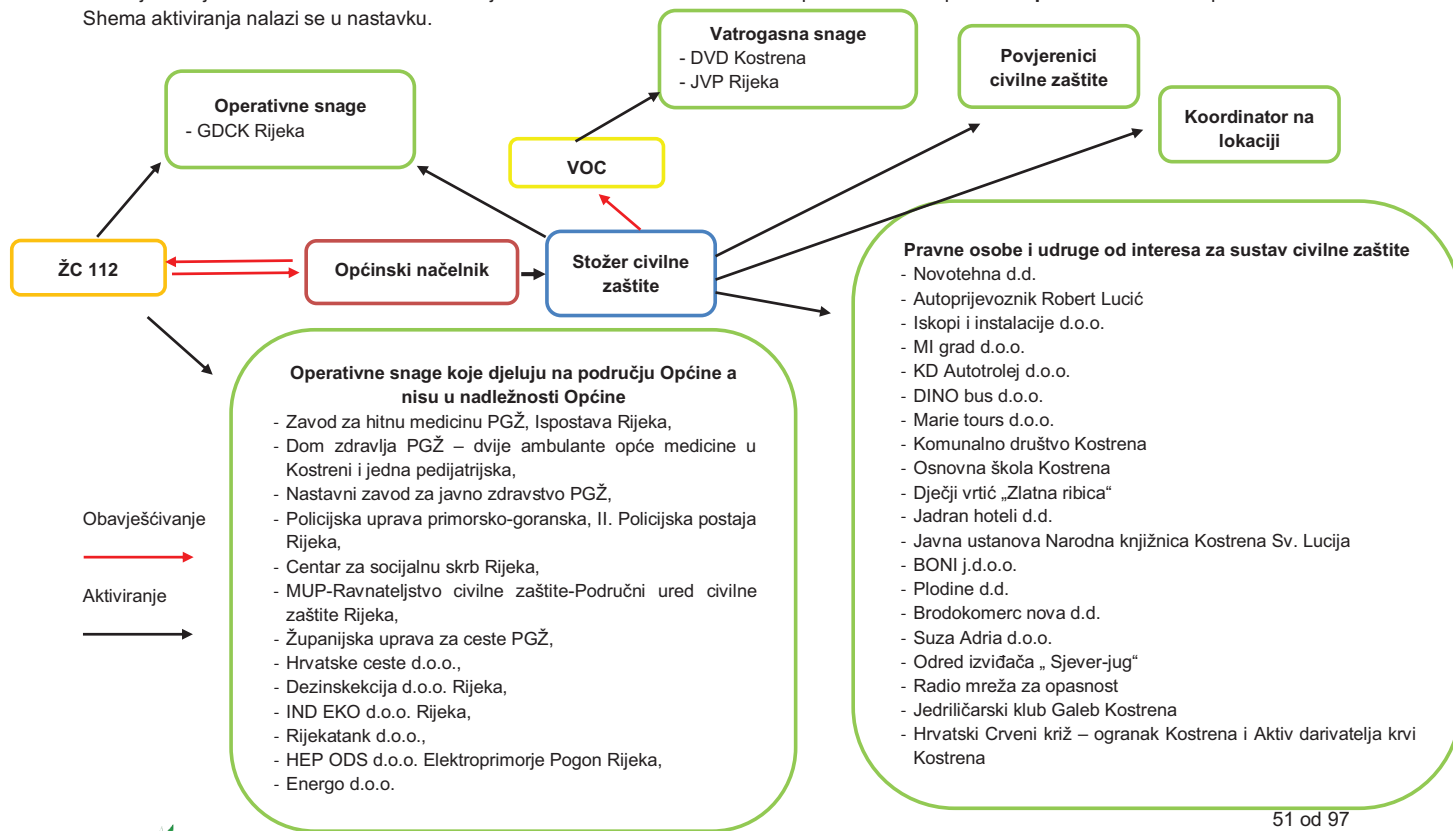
Shema aktiviranja nalazi se u nastavku.

Vatrogasna snage
- DVD Kostrena
- JVP Rijeka

Povjerenici civilne zaštite

Koordinator na lokaciji

Operativne snage
- GDCK Rijeka

VOC

ŽC 112

Općinski načelnik

Stožer civilne zaštite

Pravne osobe i udruge od interesa za sustav civilne zaštite
- Novotehna d.d.
- Autoprijevoznik Robert Lucić
- Iskopi i instalacije d.o.o.
- MI grad d.o.o.
- KD Autotrolej d.o.o.
- DINO bus d.o.o.
- Marie tours d.o.o.
- Komunalno društvo Kostrena
- Osnovna škola Kostrena
- Dječji vrtić „Zlatna ribica"
- Jadran hoteli d.d.
- Javna ustanova Narodna knjižnica Kostrena Sv. Lucija
- BONI j.d.o.o.
- Plodine d.d.
- Brodokomerc nova d.d.
- Suza Adria d.o.o.
- Odred izviđača „ Sjever-jug"
- Radio mreža za opasnost
- Jedriličarski klub Galeb Kostrena
- Hrvatski Crveni križ – ogranak Kostrena i Aktiv darivatelja krvi Kostrena

Operativne snage koje djeluju na području Općine a nisu u nadležnosti Općine
- Zavod za hitnu medicinu PGŽ, Ispostava Rijeka,
- Dom zdravlja PGŽ – dvije ambulante opće medicine u Kostreni i jedna pedijatrijska,
- Nastavni zavod za javno zdravstvo PGŽ,
- Policijska uprava primorsko-goranska, II. Policijska postaja Rijeka,
- Centar za socijalnu skrb Rijeka,
- MUP-Ravnateljstvo civilne zaštite-Područni ured civilne zaštite Rijeka,
- Županijska uprava za ceste PGŽ,
- Hrvatske ceste d.o.o.,
- Dezinskekcija d.o.o. Rijeka,
- IND EKO d.o.o. Rijeka,
- Rijekatank d.o.o.,
- HEP ODS d.o.o. Elektroprimorje Pogon Rijeka,
- Energo d.o.o.

Obavješćivanje

Aktiviranje

51 od 97